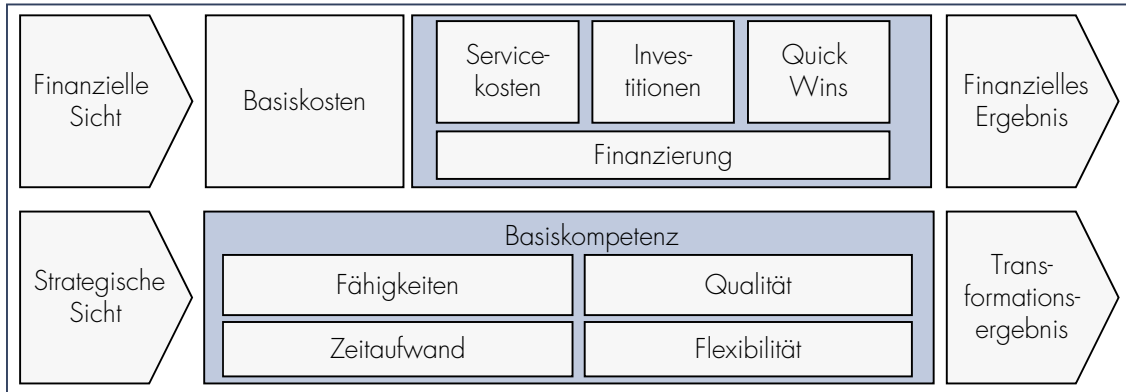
Finanzielle Sicht

Basiskosten

Servicekosten

Investitionen

Quick Wins

Finanzierung

Finanzielles Ergebnis

Strategische Sicht

Basiskompetenz

Fähigkeiten

Qualität

Zeitaufwand

Flexibilität

Transformationsergebnis